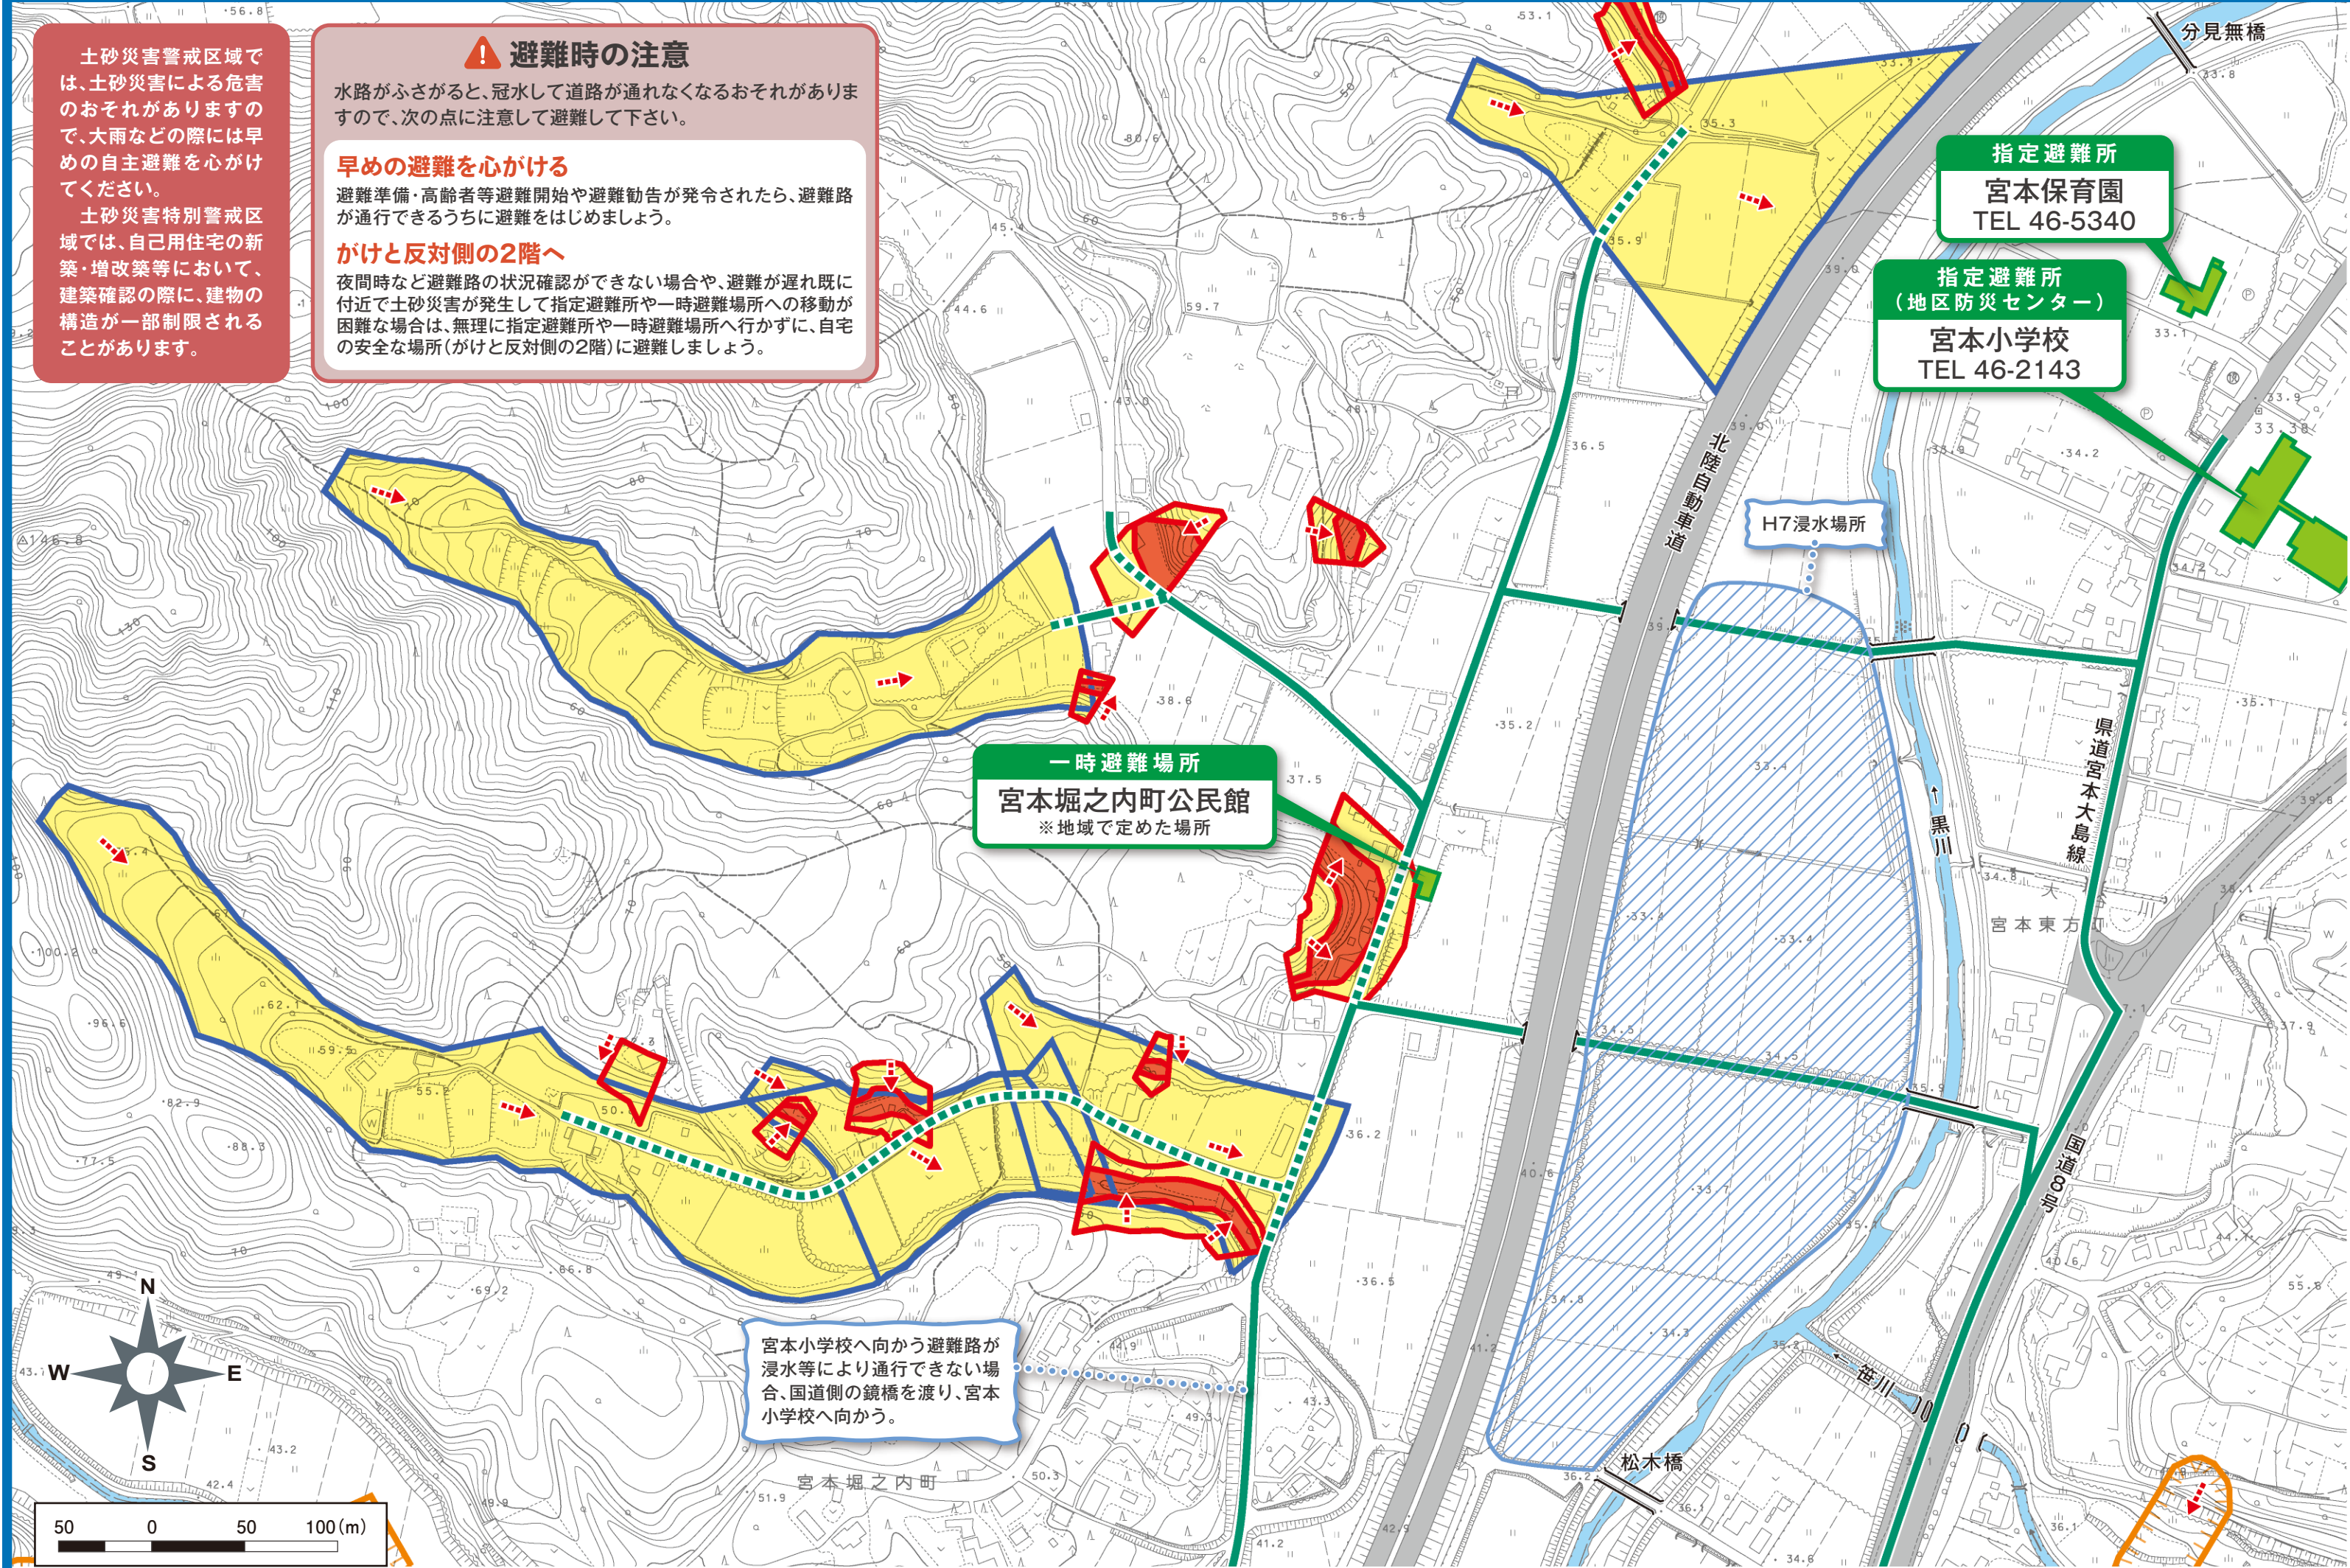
土砂災害警戒区域では、土砂災害による危害のおそれがありますので、大雨などの際には早めの自主避難を心がけてください。

土砂災害特別警戒区域では、自己用住宅の新築・増改築等において、建築確認の際に、建物の構造が一部制限されることがあります。

避難時の注意

水路がふさがると、冠水して道路が通れなくなるおそれがありますので、次の点に注意して避難して下さい。

早めの避難を心がける

避難準備・高齢者等避難開始や避難勧告が発令されたら、避難路が通行できるうちに避難をはじめましょう。

がけと反対側の2階へ

夜間時など避難路の状況確認ができない場合や、避難が遅れ既に付近で土砂災害が発生して指定避難所や一時避難場所への移動が困難な場合は、無理に指定避難所や一時避難場所へ行かずに、自宅の安全な場所(がけと反対側の2階)に避難しましょう。

分見無橋

指定避難所
宮本保育園
TEL 46-5340

指定避難所
(地区防災センター)
宮本小学校
TEL 46-2143

北陸自動車道

H7浸水場所

一時避難場所
宮本堀之内町公民館
※地域で定めた場所

黒川

県道宮本大島線

宮本東方町

国道8号

宮本小学校へ向かう避難路が浸水等により通行できない場合、国道側の鏡橋を渡り、宮本小学校へ向かう。

笹川

松木橋

宮本堀之内町

N
W
E
S

50 0 50 100(m)